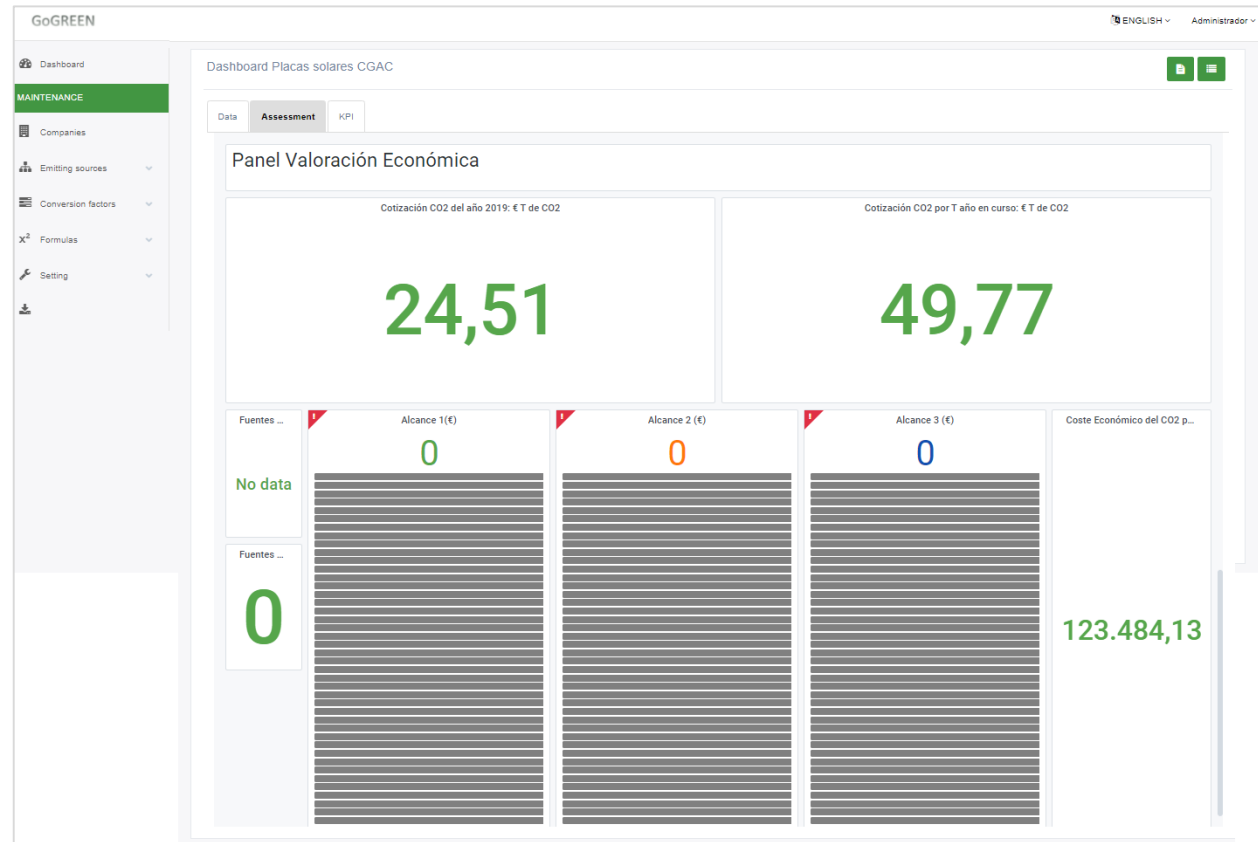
GoGREEN

ENGLISH

Administrador

Dashboard

MAINTENANCE

Companies

Emitting sources

Conversion factors

$x^2$ Formulas

Setting

Dashboard Placas solares CGAC

Data

Assessment

KPI

Panel Valoración Económica

Cotización CO2 del año 2019: € T de CO2

24,51

Cotización CO2 por T año en curso: € T de CO2

49,77

Fuentes ...

No data

Fuentes ...

0

Alcance 1(€)

0

Alcance 2 (€)

0

Alcance 3 (€)

0

Coste Económico del CO2 p...

123.484,13